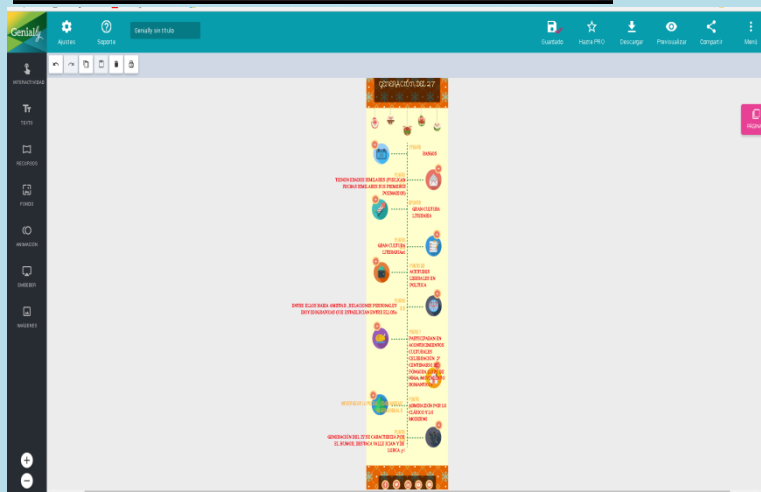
Genially

Ajustes

Soporte

Genially sin título

Guardado

Hazte PRO

Descargar

Previsualizar

Compartir

Menú

INTERACTIVIDAD

TEXTO

RECURSOS

FONDO

ANIMACIÓN

INSERTAR

IMÁGENES

GENERACIÓN DEL 27

DAMAS

TIENEN EDADES SIMILARES (PUBLICAN FECHAS SIMILARES SUS PRIMEROS POEMARIOS)

GRAN CULTURA LITERARIA

GRAN CULTURA LITERARIAS

ACTITUDES LIBERALES EN POLÍTICA

ENTRE ELLOS HABÍA AMISTAD, RELACIONES PERSONALES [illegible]

PARTICIPARON EN ACONTECIMIENTOS CULTURALES CELEBRACIÓN 3º CENTENARIO DE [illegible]

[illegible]

ADMIRACIÓN POR LO CLÁSICO Y LO MODERNO

GENERACIÓN DEL 27 SE CARACTERIZA POR EL HUMOR. DESTACA VALLE-INCLÁN Y DE LORCA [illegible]